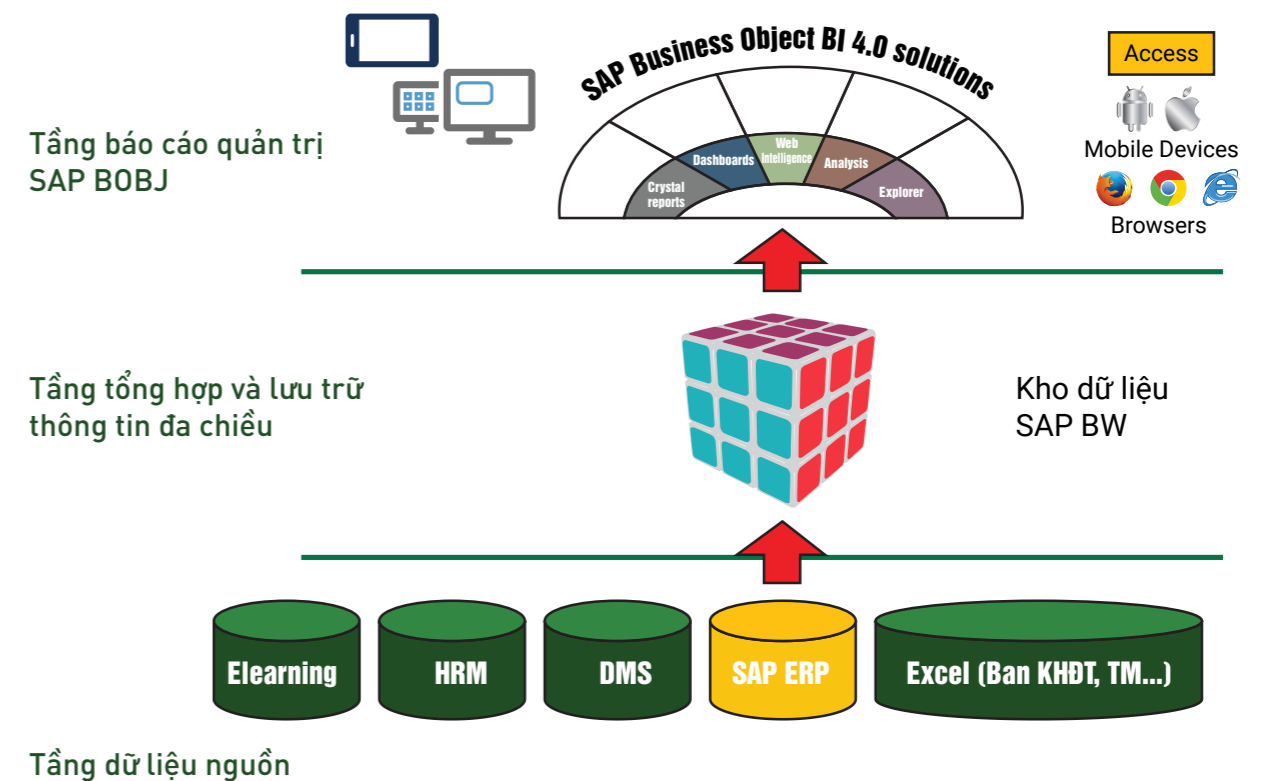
SAP Business Object BI 4.0 solutions

Access

Tầng báo cáo quản trị SAP BOBJ

Crystal reports
Dashboards
Web Intelligence
Analysis
Explorer

Mobile Devices

Browsers

Tầng tổng hợp và lưu trữ thông tin đa chiều

Kho dữ liệu SAP BW

Elearning
HRM
DMS
SAP ERP
Excel (Ban KHĐT, TM...)

Tầng dữ liệu nguồn